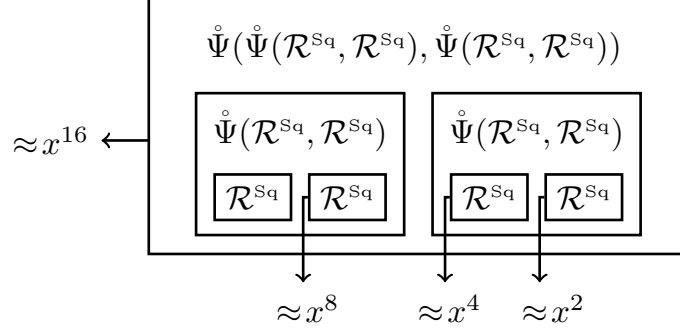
$\mathring{\Psi}(\mathring{\Psi}(\mathcal{R}^{\text{Sq}}, \mathcal{R}^{\text{Sq}}), \mathring{\Psi}(\mathcal{R}^{\text{Sq}}, \mathcal{R}^{\text{Sq}}))$

$\approx x^{16}$

$\mathring{\Psi}(\mathcal{R}^{\text{Sq}}, \mathcal{R}^{\text{Sq}})$

$\mathcal{R}^{\text{Sq}}$ $\mathcal{R}^{\text{Sq}}$

$\mathring{\Psi}(\mathcal{R}^{\text{Sq}}, \mathcal{R}^{\text{Sq}})$

$\mathcal{R}^{\text{Sq}}$ $\mathcal{R}^{\text{Sq}}$

$\approx x^{8}$ $\approx x^{4}$ $\approx x^{2}$